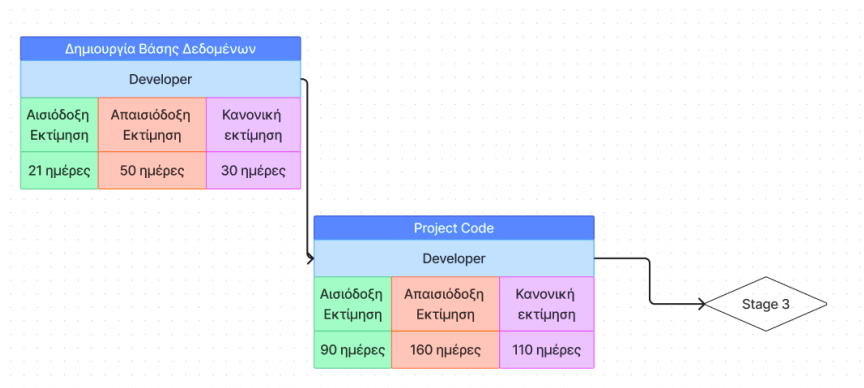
Δημιουργία Βάσης Δεδομένων

Developer

| Αισιόδοξη Εκτίμηση | Απαισιόδοξη Εκτίμηση | Κανονική εκτίμηση |
|---|---|---|
| 21 ημέρες | 50 ημέρες | 30 ημέρες |

Project Code

Developer

| Αισιόδοξη Εκτίμηση | Απαισιόδοξη Εκτίμηση | Κανονική εκτίμηση |
|---|---|---|
| 90 ημέρες | 160 ημέρες | 110 ημέρες |

Stage 3